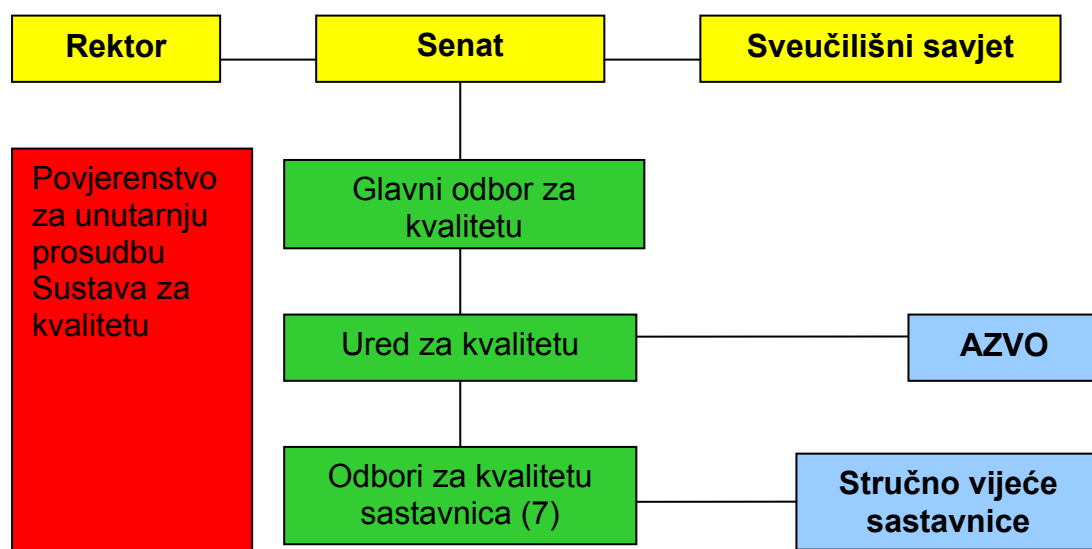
Rektor

Senat

Sveučilišni savjet

Povjerenstvo za unutarnju prosudbu Sustava za kvalitetu

Glavni odbor za kvalitetu

Ured za kvalitetu

AZVO

Odbori za kvalitetu sastavnica (7)

Stručno vijeće sastavnice